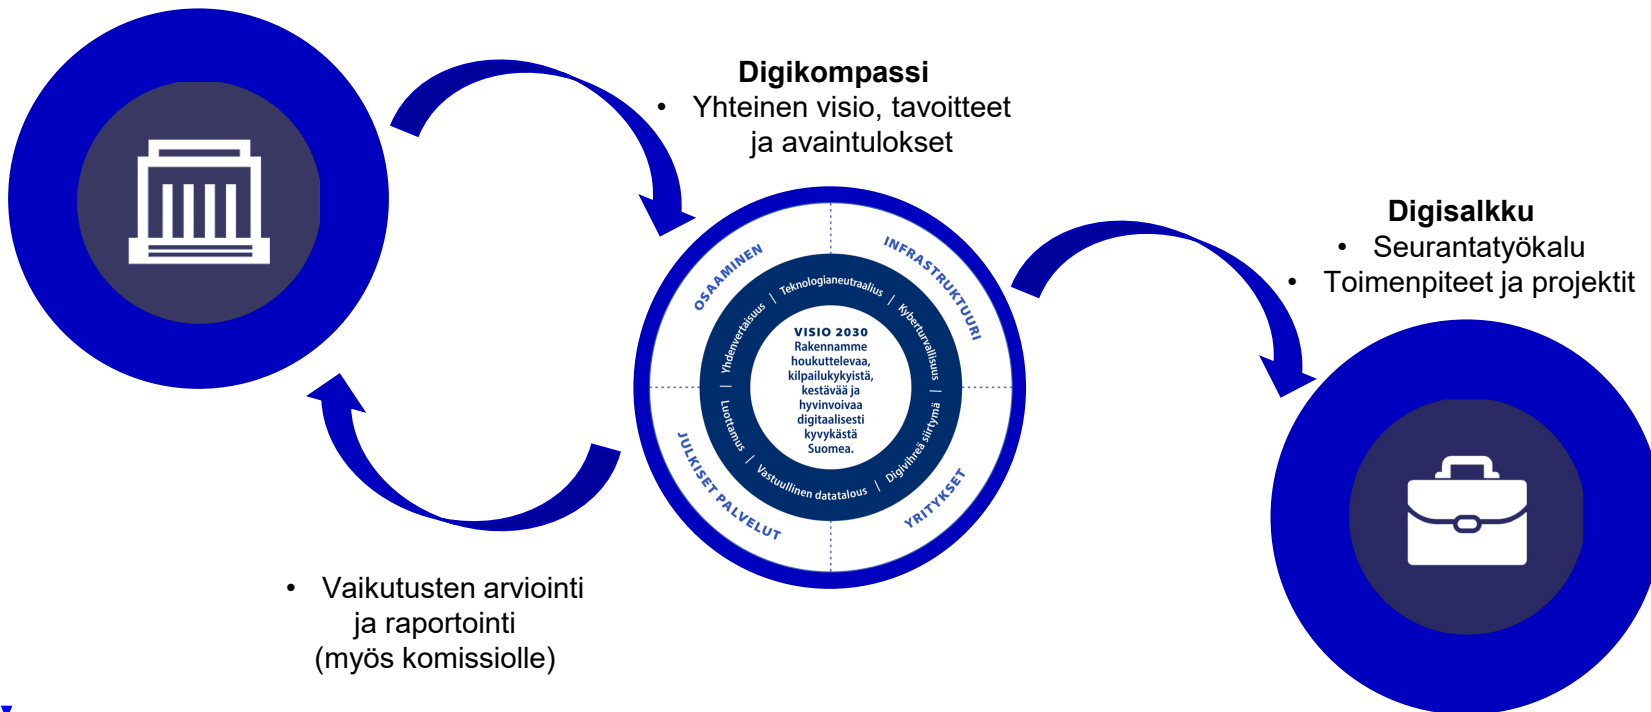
Digikompassi
• Yhteinen visio, tavoitteet ja avaintulokset

OSAAMINEN
INFRASTRUKTUURI
JULKISET PALVELUT
YRITYKSET
Teknologianeutraalius / Kyberturvallisuus / Digivihreä siirtymä / Vastuullinen datatalous / Luottamus / Yhdenvertaisuus

VISIO 2030
Rakennamme houkuttelevaa, kilpailukykyistä, kestävää ja hyvinvoivaa digitaalisesti kyvykästä Suomea.

Digisalkku
• Seurantatyökalu
• Toimenpiteet ja projektit

• Vaikutusten arviointi ja raportointi (myös komissiolle)